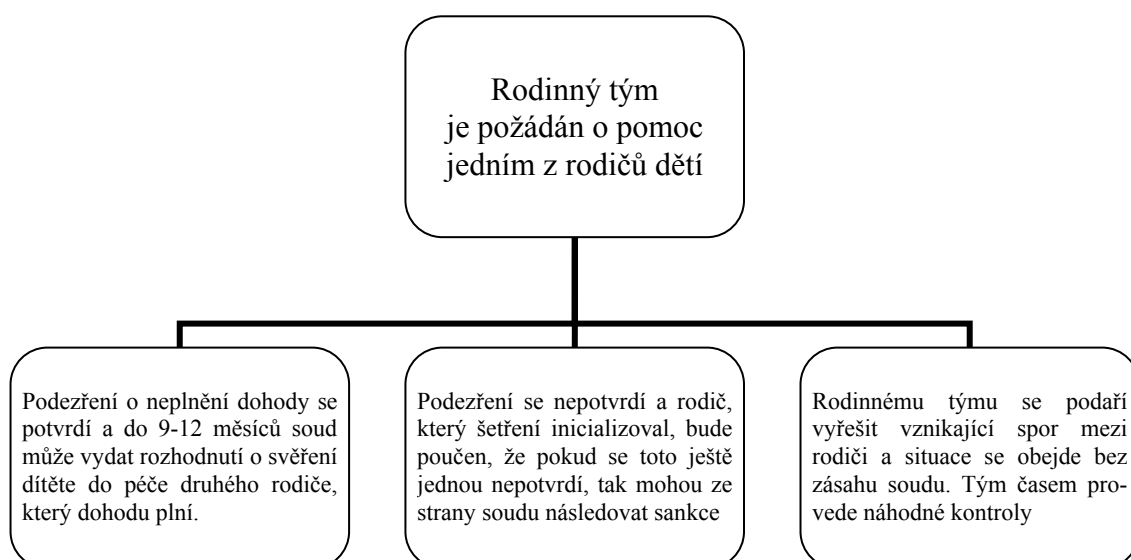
Rodinný tým
je požádán o pomoc
jedním z rodičů dětí

Podezření o neplnění dohody se potvrdí a do 9-12 měsíců soud může vydat rozhodnutí o svěření dítěte do péče druhého rodiče, který dohodu plní.

Podezření se nepotvrdí a rodič, který šetření inicializoval, bude poučen, že pokud se toto ještě jednou nepotvrdí, tak mohou ze strany soudu následovat sankce

Rodinnému týmu se podaří vyřešit vznikající spor mezi rodiči a situace se obejde bez zásahu soudu. Tým časem provede náhodné kontroly